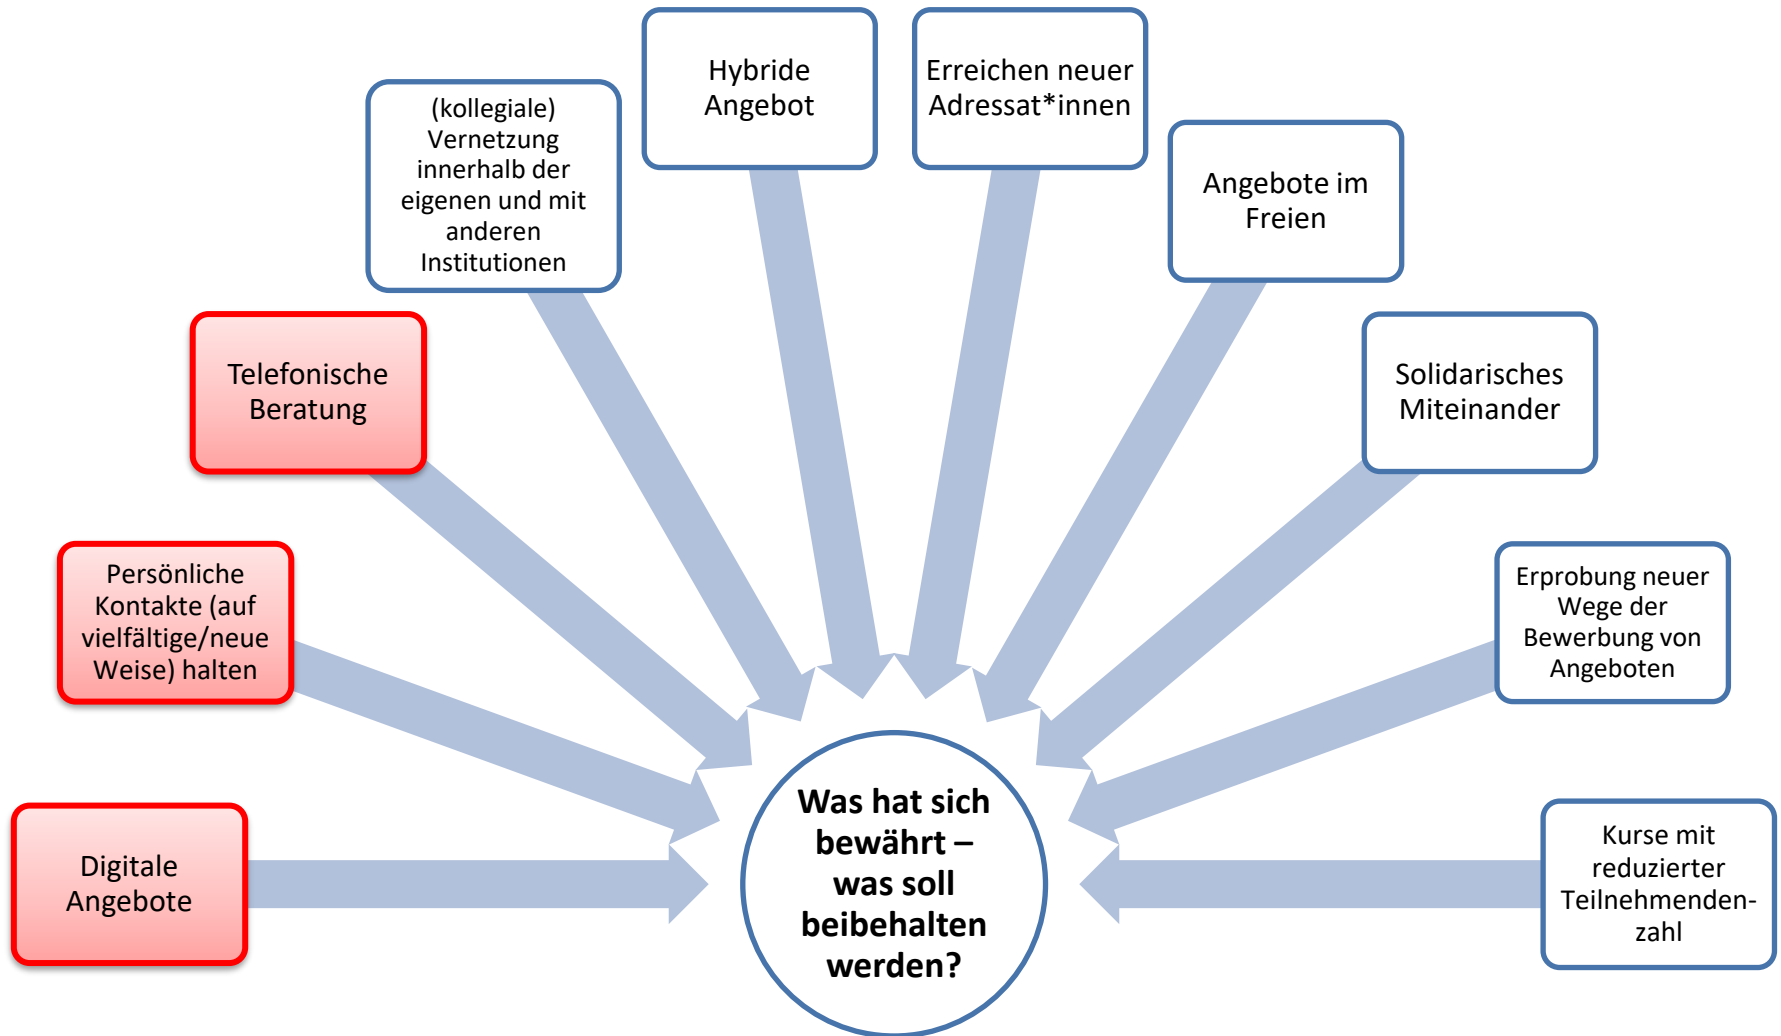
Digitale Angebote

Persönliche Kontakte (auf vielfältige/neue Weise) halten

Telefonische Beratung

(kollegiale) Vernetzung innerhalb der eigenen und mit anderen Institutionen

Hybride Angebot

Erreichen neuer Adressat*innen

Angebote im Freien

Solidarisches Miteinander

Erprobung neuer Wege der Bewerbung von Angeboten

Kurse mit reduzierter Teilnehmendenzahl

Was hat sich bewährt – was soll beibehalten werden?